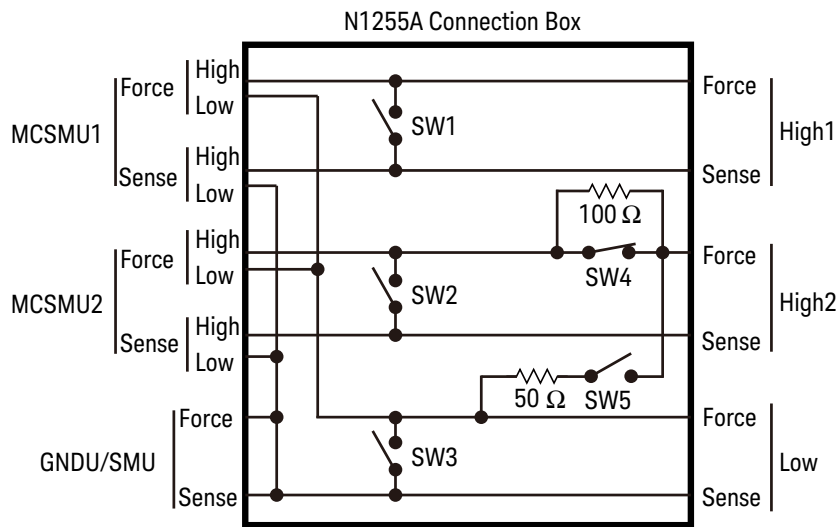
N1255A Connection Box

MCSMU1
Force
High
Low
Sense
High
Low

MCSMU2
Force
High
Low
Sense
High
Low

GNDU/SMU
Force
Sense

SW1
SW2
SW3
100 $\Omega$
SW4
50 $\Omega$
SW5

Force
Sense
High1

Force
Sense
High2

Force
Sense
Low